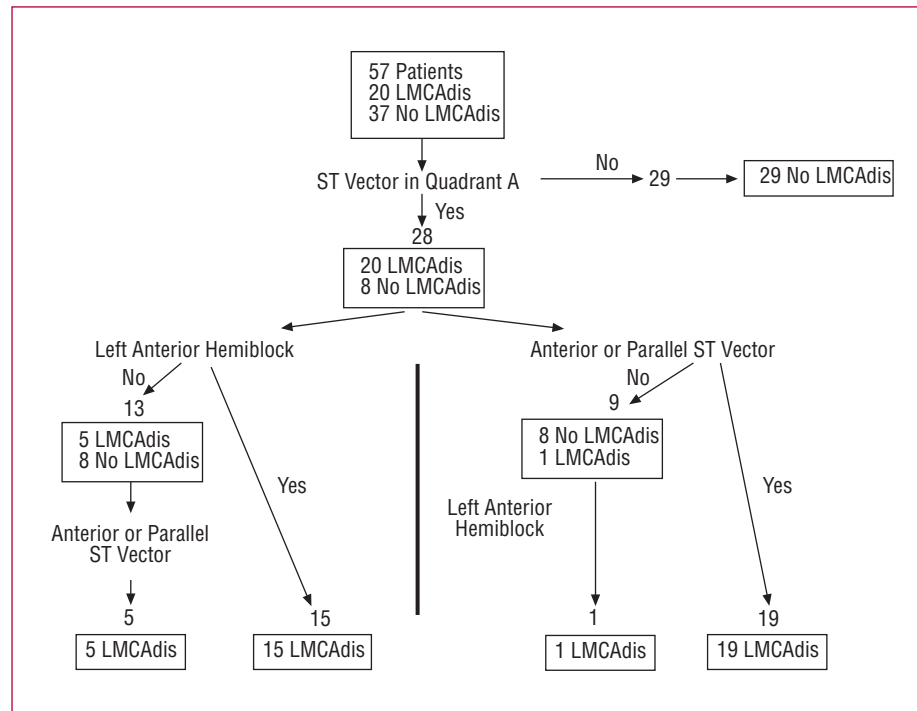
57 Patients
20 LMCAdis
37 No LMCAdis

ST Vector in Quadrant A

No

29

29 No LMCAdis

Yes

28

20 LMCAdis
8 No LMCAdis

Left Anterior Hemiblock

No

13

5 LMCAdis
8 No LMCAdis

Anterior or Parallel ST Vector

5

5 LMCAdis

Yes

15

15 LMCAdis

Anterior or Parallel ST Vector

No

9

8 No LMCAdis
1 LMCAdis

Left Anterior Hemiblock

1

1 LMCAdis

Yes

19

19 LMCAdis